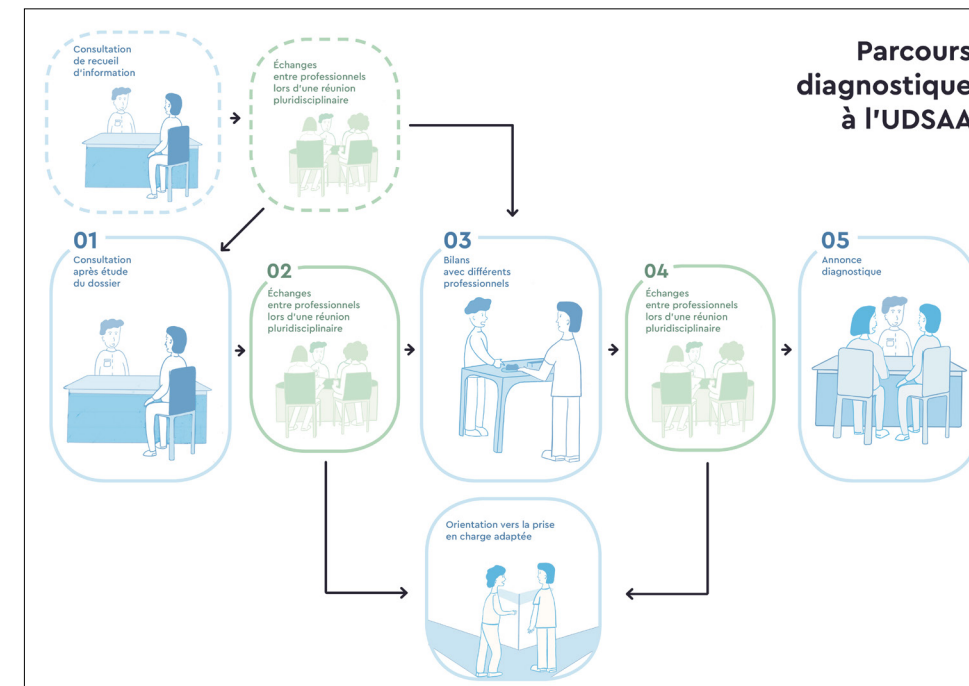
Parcours diagnostique à l'UDSAA

Consultation de recueil d'information

Échanges entre professionnels lors d'une réunion pluridisciplinaire

01
Consultation après étude du dossier

02
Échanges entre professionnels lors d'une réunion pluridisciplinaire

03
Bilans avec différents professionnels

04
Échanges entre professionnels lors d'une réunion pluridisciplinaire

05
Annonce diagnostique

Orientation vers la prise en charge adaptée